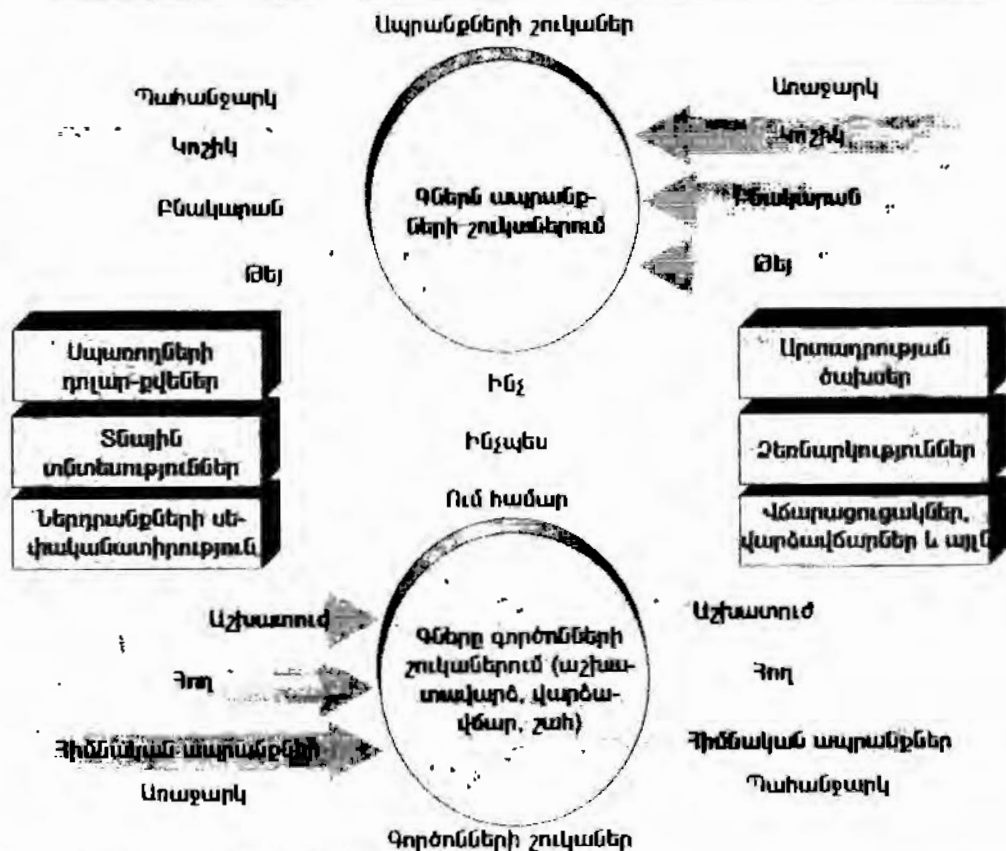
Ապրանքների շուկաներ

Պահանջարկ

Կոչիկ

Բնակարան

Թեյ

Գները ապրանք-ների շուկաներում

Առաջարկ

Կոշիկ

Բնակարան

Թեյ

Սպառողների դոլար-քվեներ

Տնային տնտեսություններ

Ներդրանքների սեփականատիրություն

Ինչ

Ինչպես

Ում համար

Արտադրության ծախսեր

Ձեռնարկություններ

Վճարացուցակներ, վարձավճարներ և այլն

Աշխատուժ

Հող

Հիմնական ապրանքներ

Առաջարկ

Գները գործոնների շուկաներում (աշխատավարձ, վարձավճար, շահ)

Աշխատուժ

Հող

Հիմնական ապրանքներ

Պահանջարկ

Գործոնների շուկաներ